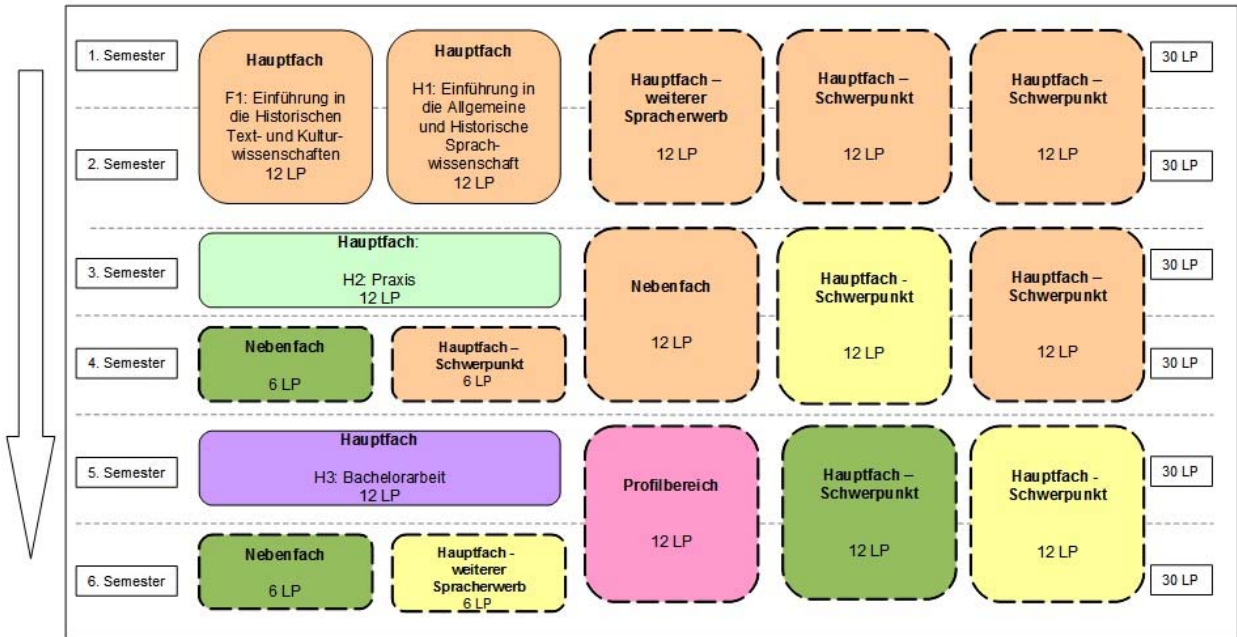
1. Semester

Hauptfach

F1: Einführung in die Historischen Text- und Kulturwissenschaften
12 LP

Hauptfach

H1: Einführung in die Allgemeine und Historische Sprachwissenschaft
12 LP

Hauptfach – weiterer Spracherwerb

12 LP

Hauptfach – Schwerpunkt

12 LP

Hauptfach – Schwerpunkt

12 LP

30 LP

2. Semester

30 LP

3. Semester

Hauptfach:

H2: Praxis
12 LP

Nebenfach

12 LP

Hauptfach - Schwerpunkt

12 LP

Hauptfach – Schwerpunkt

12 LP

30 LP

4. Semester

Nebenfach

6 LP

Hauptfach – Schwerpunkt
6 LP

30 LP

5. Semester

Hauptfach

H3: Bachelorarbeit
12 LP

Profilbereich

12 LP

Hauptfach – Schwerpunkt

12 LP

Hauptfach - Schwerpunkt

12 LP

30 LP

6. Semester

Nebenfach

6 LP

Hauptfach - weiterer Spracherwerb
6 LP

30 LP